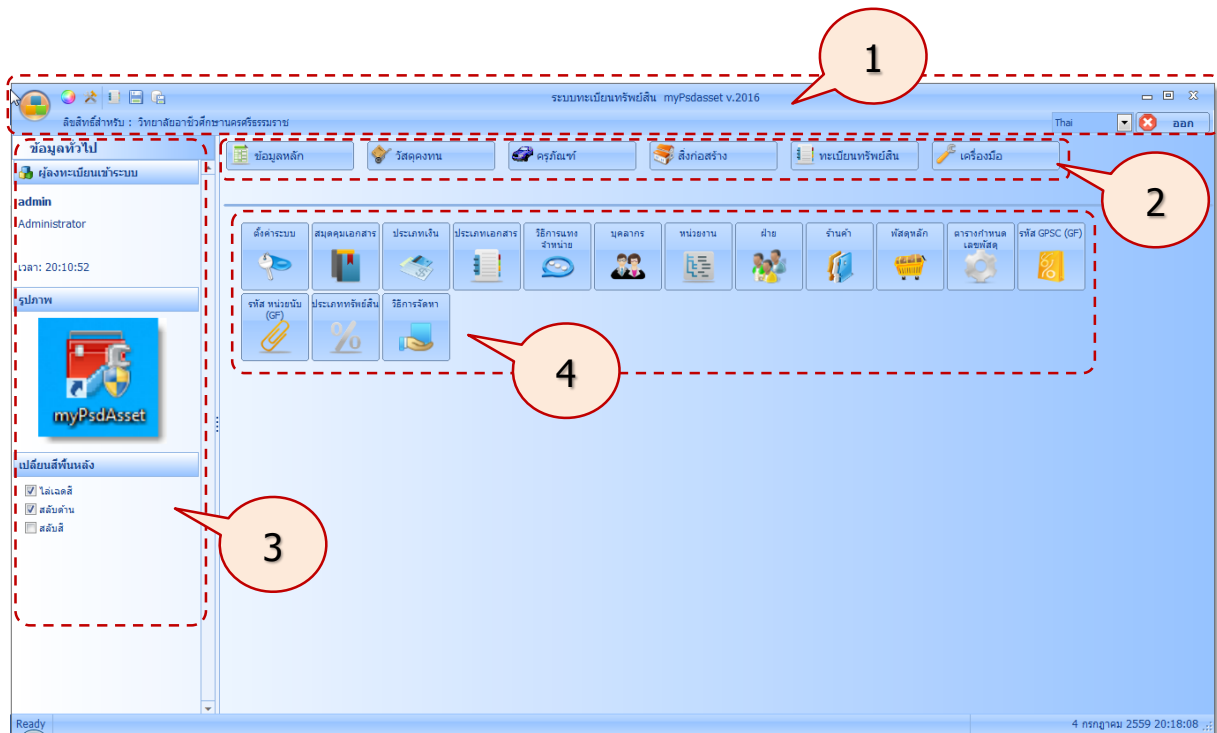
1

ระบบทะเบียนทรัพย์สิน myPsdasset v.2016

ลิขสิทธิ์สำหรับ : วิทยาลัยอาชีวศึกษานครศรีธรรมราช

Thai

ออก

ข้อมูลทั่วไป

ผู้ลงทะเบียนเข้าระบบ

admin

Administrator

เวลา: 20:10:52

รูปภาพ

myPsdAsset

เปลี่ยนสีพื้นหลัง

ไล่เฉดสี

สลับด้าน

สลับสี

ข้อมูลหลัก

วัสดุคงทน

ครุภัณฑ์

สิ่งก่อสร้าง

ทะเบียนทรัพย์สิน

เครื่องมือ

2

ตั้งค่าระบบ

สมุดคุมเอกสาร

ประเภทเงิน

ประเภทเอกสาร

วิธีการแทงจำหน่าย

บุคลากร

หน่วยงาน

ฝ่าย

ร้านค้า

พัสดุหลัก

ตารางกำหนดเลขพัสดุ

รหัส GPSC (GF)

รหัส หน่วยนับ (GF)

ประเภททรัพย์สิน

วิธีการจัดหา

4

3

Ready

4 กรกฎาคม 2559 20:18:08